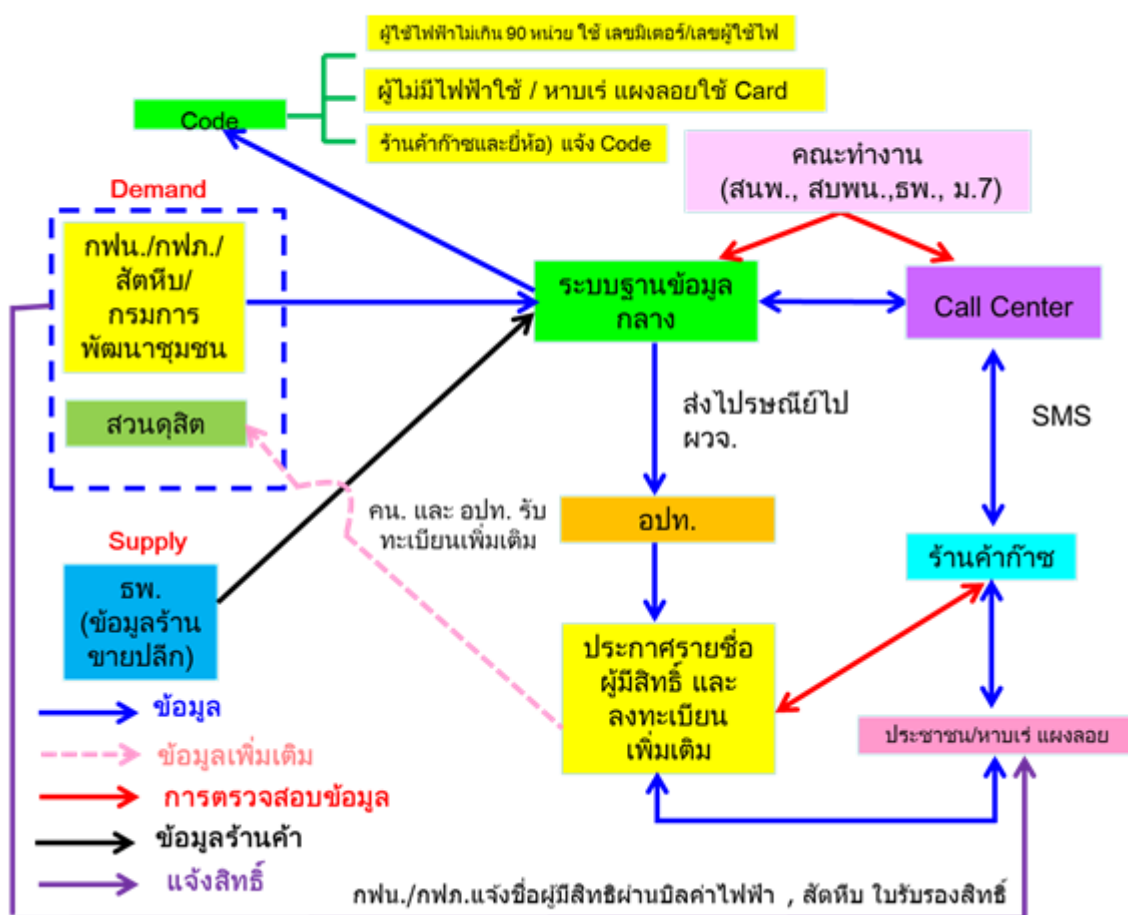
ผู้ใช้ไฟฟ้าไม่เกิน 90 หน่วย ใช้ เลขมิเตอร์/เลขผู้ใช้ไฟ

ผู้ไม่มีไฟฟ้าใช้ / หาบเร่ แผงลอยใช้ Card

ร้านค้าก๊าซและยี่ห้อ) แจ้ง Code

Code

คณะทำงาน (สนพ., สบพน.,ธพ., ม.7)

Demand

กฟน./กฟภ./สัตหีบ/กรมการพัฒนาชุมชน

สวนดุสิต

ระบบฐานข้อมูลกลาง

Call Center

ส่งไปรษณีย์ไป ผวจ.

SMS

คน. และ อปท. รับทะเบียนเพิ่มเติม

อปท.

Supply

ธพ. (ข้อมูลร้านขายปลีก)

ร้านค้าก๊าซ

ประกาศรายชื่อผู้มีสิทธิ์ และลงทะเบียนเพิ่มเติม

ข้อมูล

ข้อมูลเพิ่มเติม

การตรวจสอบข้อมูล

ข้อมูลร้านค้า

แจ้งสิทธิ์

ประชาชน/หาบเร่ แผงลอย

กฟน./กฟภ.แจ้งชื่อผู้มีสิทธิผ่านบิลค่าไฟฟ้า , สัตหีบ ใบรับรองสิทธิ์